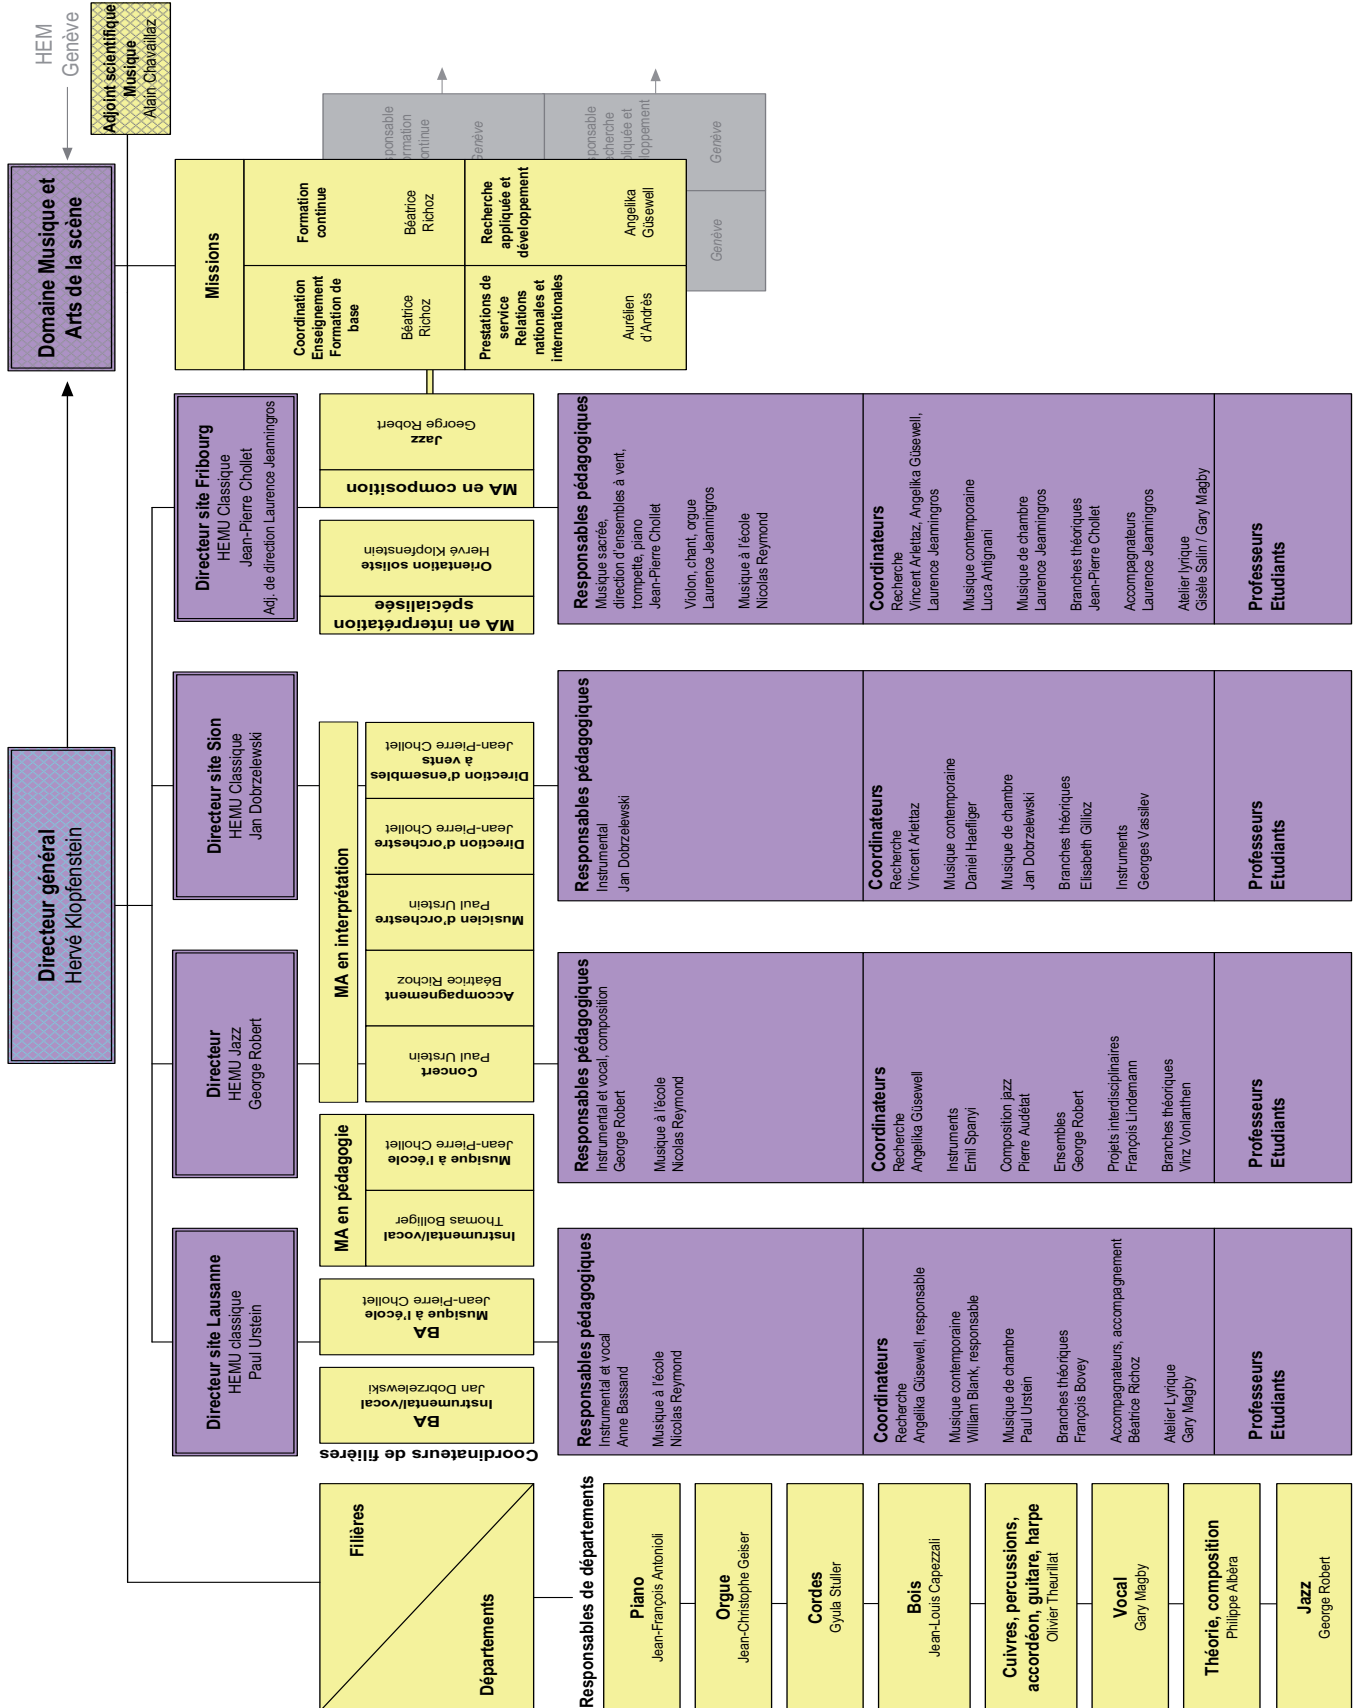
HEM Genève

Adjoint scientifique Musique
Alain Chavaillaz

Domaine Musique et Arts de la scène

Directeur général
Hervé Klopfenstein

Missions

Coordination Enseignement Formation de base
Béatrice Richoz

Formation continue
Béatrice Richoz

Prestations de service Relations nationales et internationales
Aurélien d'Andrès

Recherche appliquée et développement
Angelika Güsewell

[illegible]ponsable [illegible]mation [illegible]ontinue
Genève

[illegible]ponsable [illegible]cherche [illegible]pliquée et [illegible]loppement
Genève

Genève

Directeur site Fribourg
HEMU Classique
Jean-Pierre Chollet
Adj. de direction Laurence Jeanningros

MA en interprétation spécialisée

Orientation soliste
Hervé Klopfenstein

MA en composition

Jazz
George Robert

Responsables pédagogiques
Musique sacrée, direction d'ensembles à vent, trompette, piano
Jean-Pierre Chollet
Violon, chant, orgue
Laurence Jeanningros
Musique à l'école
Nicolas Reymond

Coordinateurs
Recherche
Vincent Arlettaz, Angelika Güsewell, Laurence Jeanningros
Musique contemporaine
Luca Antignani
Musique de chambre
Laurence Jeanningros
Branches théoriques
Jean-Pierre Chollet
Accompagnateurs
Laurence Jeanningros
Atelier lyrique
Gisèle Salin / Gary Magby

Professeurs
Etudiants

Directeur site Sion
HEMU Classique
Jan Dobrzelewski

MA en interprétation

Direction d'ensembles à vents
Jean-Pierre Chollet

Direction d'orchestre
Jean-Pierre Chollet

Musicien d'orchestre
Paul Urstein

Accompagnement
Béatrice Richoz

Concert
Paul Urstein

Responsables pédagogiques
Instrumental
Jan Dobrzelewski

Coordinateurs
Recherche
Vincent Arlettaz
Musique contemporaine
Daniel Haefliger
Musique de chambre
Jan Dobrzelewski
Branches théoriques
Elisabeth Gillioz
Instruments
Georges Vassilev

Professeurs
Etudiants

Directeur
HEMU Jazz
George Robert

MA en pédagogie

Musique à l'école
Jean-Pierre Chollet

Instrumental/vocal
Thomas Bolliger

Responsables pédagogiques
Instrumental et vocal, composition
George Robert
Musique à l'école
Nicolas Reymond

Coordinateurs
Recherche
Angelika Güsewell
Instruments
Emil Spanyi
Composition jazz
Pierre Audétat
Ensembles
George Robert
Projets interdisciplinaires
François Lindemann
Branches théoriques
Vinz Vonlanthen

Professeurs
Etudiants

Directeur site Lausanne
HEMU classique
Paul Urstein

BA
Musique à l'école
Jean-Pierre Chollet

BA
Instrumental/vocal
Jan Dobrzelewski

Coordinateurs de filières

Responsables pédagogiques
Instrumental et vocal
Anne Bassand
Musique à l'école
Nicolas Reymond

Coordinateurs
Recherche
Angelika Güsewell, responsable
Musique contemporaine
William Blank, responsable
Musique de chambre
Paul Urstein
Branches théoriques
François Bovey
Accompagnateurs, accompagnement
Béatrice Richoz
Atelier Lyrique
Gary Magby

Professeurs
Etudiants

Filières
Départements

Responsables de départements

Piano
Jean-François Antonioli

Orgue
Jean-Christophe Geiser

Cordes
Gyula Stuller

Bois
Jean-Louis Capezzali

Cuivres, percussions, accordéon, guitare, harpe
Olivier Theurillat

Vocal
Gary Magby

Théorie, composition
Philippe Albèra

Jazz
George Robert